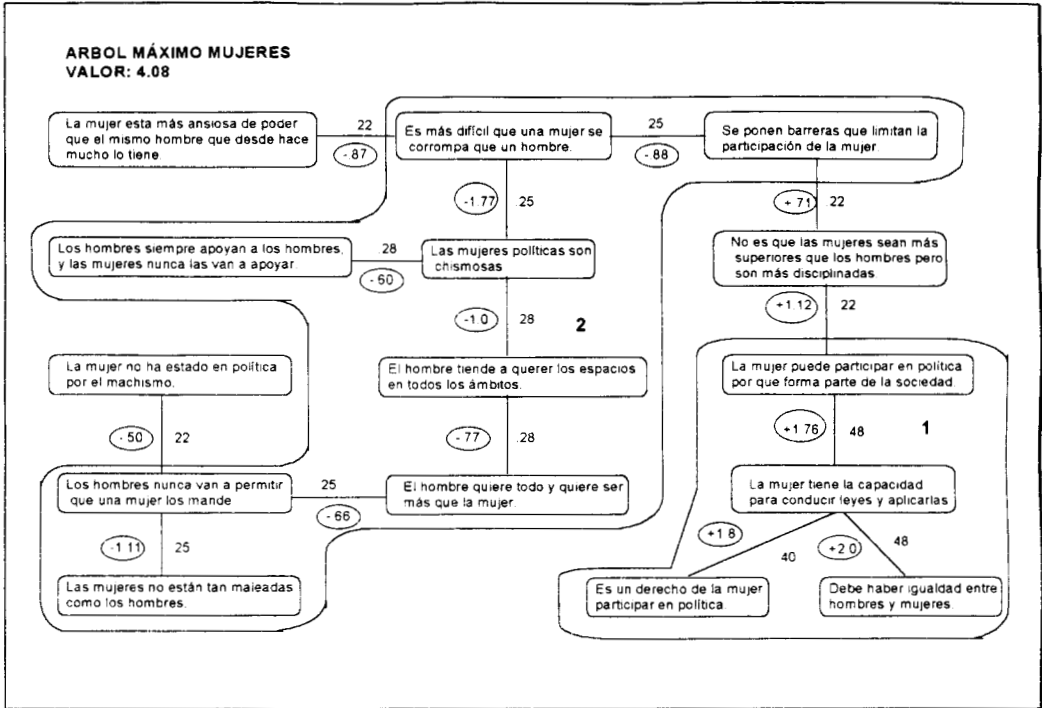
ARBOL MÁXIMO MUJERES
VALOR: 4.08

La mujer esta más ansiosa de poder que el mismo hombre que desde hace mucho lo tiene.

22

-.87

Es más difícil que una mujer se corrompa que un hombre.

25

-.88

Se ponen barreras que limitan la participación de la mujer.

-1.77

.25

+.71

22

Los hombres siempre apoyan a los hombres, y las mujeres nunca las van a apoyar.

28

-.60

Las mujeres políticas son chismosas

No es que las mujeres sean más superiores que los hombres pero son más disciplinadas.

+1.12

22

-1.0

28

2

La mujer no ha estado en política por el machismo.

El hombre tiende a querer los espacios en todos los ámbitos.

La mujer puede participar en política por que forma parte de la sociedad.

-.50

22

-.77

.28

+1.76

48

1

Los hombres nunca van a permitir que una mujer los mande

25

-.66

El hombre quiere todo y quiere ser más que la mujer.

La mujer tiene la capacidad para conducir leyes y aplicarlas

-1.11

25

+1.8

40

+2.0

48

Las mujeres no están tan maleadas como los hombres.

Es un derecho de la mujer participar en política.

Debe haber igualdad entre hombres y mujeres.